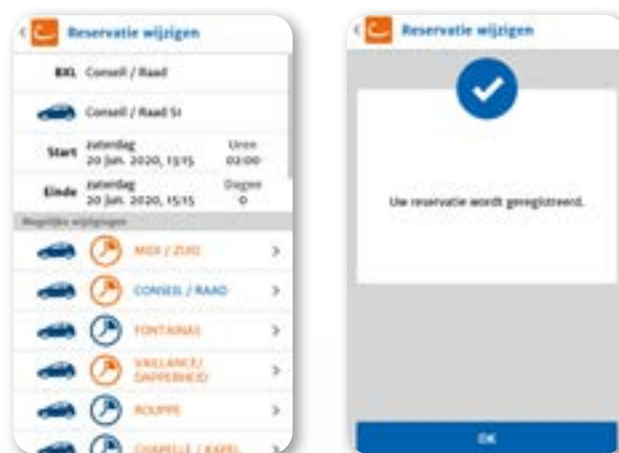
Reservatie wijzigen

BXL Conseil / Raad

Conseil / Raad 5t

Start zaterdag 20 Jun. 2020, 13:15 Uren 02:00

Einde zaterdag 20 Jun. 2020, 15:15 Dagen 0

Mogelijke wijzigingen

MIDI / ZUID >

CONSEIL / RAAD >

FONTAINAS >

VAILLANCE / DAPPERHEID >

ROUPPE >

CHAPELLE / KAPEL >

Reservatie wijzigen

Uw reservatie wordt geregistreerd.

OK